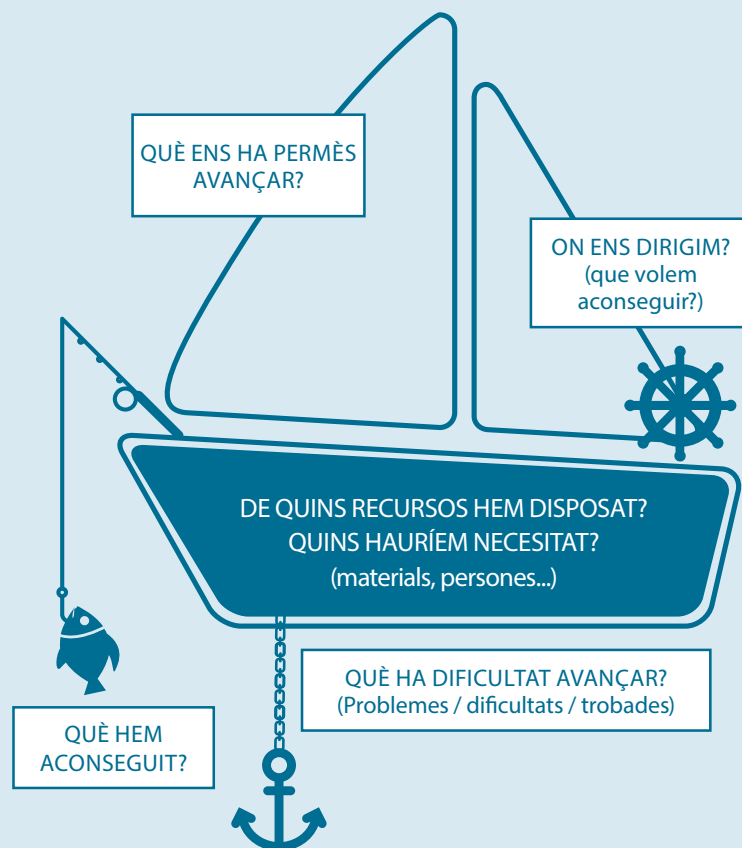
QUÈ ENS HA PERMÈS AVANÇAR?

ON ENS DIRIGIM? (que volem aconseguir?)

DE QUINS RECURSOS HEM DISPOSAT? QUINS HAURÍEM NECESITAT? (materials, persones...)

QUÈ HA DIFICULTAT AVANÇAR? (Problemes / dificultats / trobades)

QUÈ HEM ACONSEGUIT?